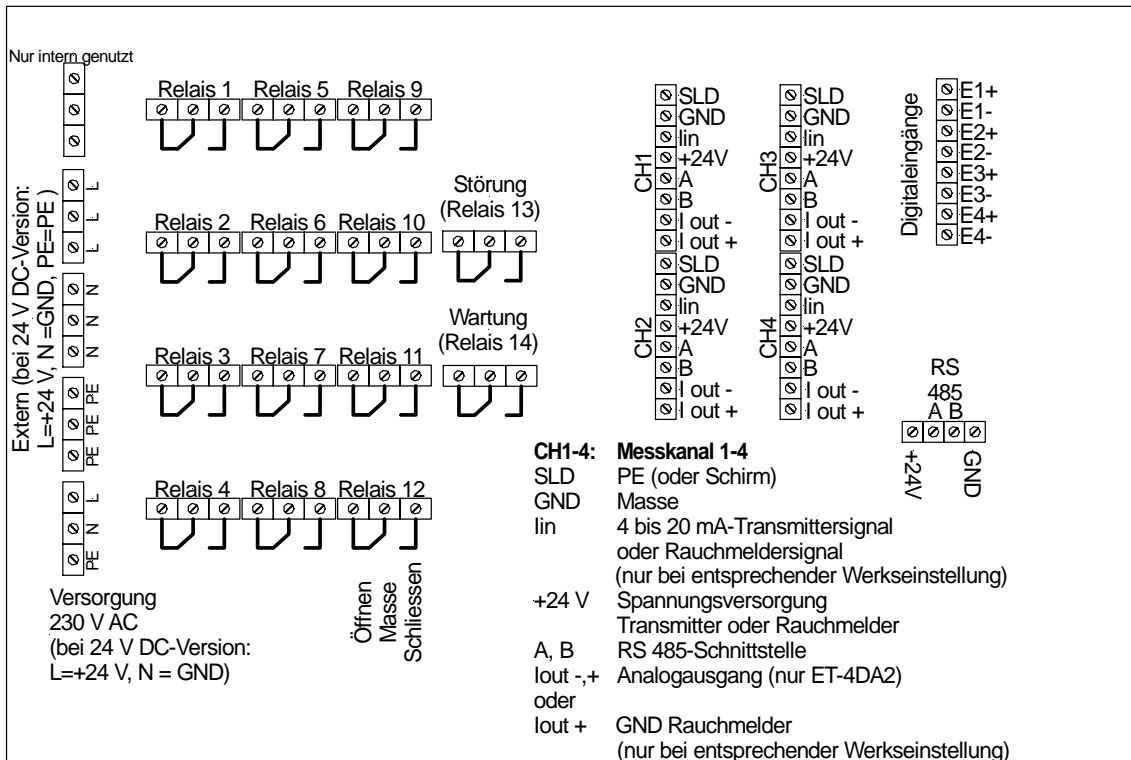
Nur intern genutzt

Extern (bei 24 V DC-Version: L=+24 V, N =GND, PE=PE )

L L L N N N PE PE PE

L N PE

Relais 1 Relais 5 Relais 9

Relais 2 Relais 6 Relais 10

Störung (Relais 13)

Relais 3 Relais 7 Relais 11

Wartung (Relais 14)

Relais 4 Relais 8 Relais 12

Versorgung
230 V AC
(bei 24 V DC-Version:
L=+24 V, N = GND)

Öffnen
Masse
Schliessen

CH1
SLD
GND
Iin
+24V
A
B
I out -
I out +

CH2
SLD
GND
Iin
+24V
A
B
I out -
I out +

CH3
SLD
GND
Iin
+24V
A
B
I out -
I out +

CH4
SLD
GND
Iin
+24V
A
B
I out -
I out +

Digitaleingänge
E1+
E1-
E2+
E2-
E3+
E3-
E4+
E4-

RS
485
A B
+24V
GND

| | |
|---|---|
| **CH1-4:** | **Messkanal 1-4** |
| SLD | PE (oder Schirm) |
| GND | Masse |
| Iin | 4 bis 20 mA-Transmittersignal oder Rauchmeldersignal (nur bei entsprechender Werkseinstellung) |
| +24 V | Spannungsversorgung Transmitter oder Rauchmelder |
| A, B | RS 485-Schnittstelle |
| Iout -,+ oder | Analogausgang (nur ET-4DA2) |
| Iout + | GND Rauchmelder (nur bei entsprechender Werkseinstellung) |